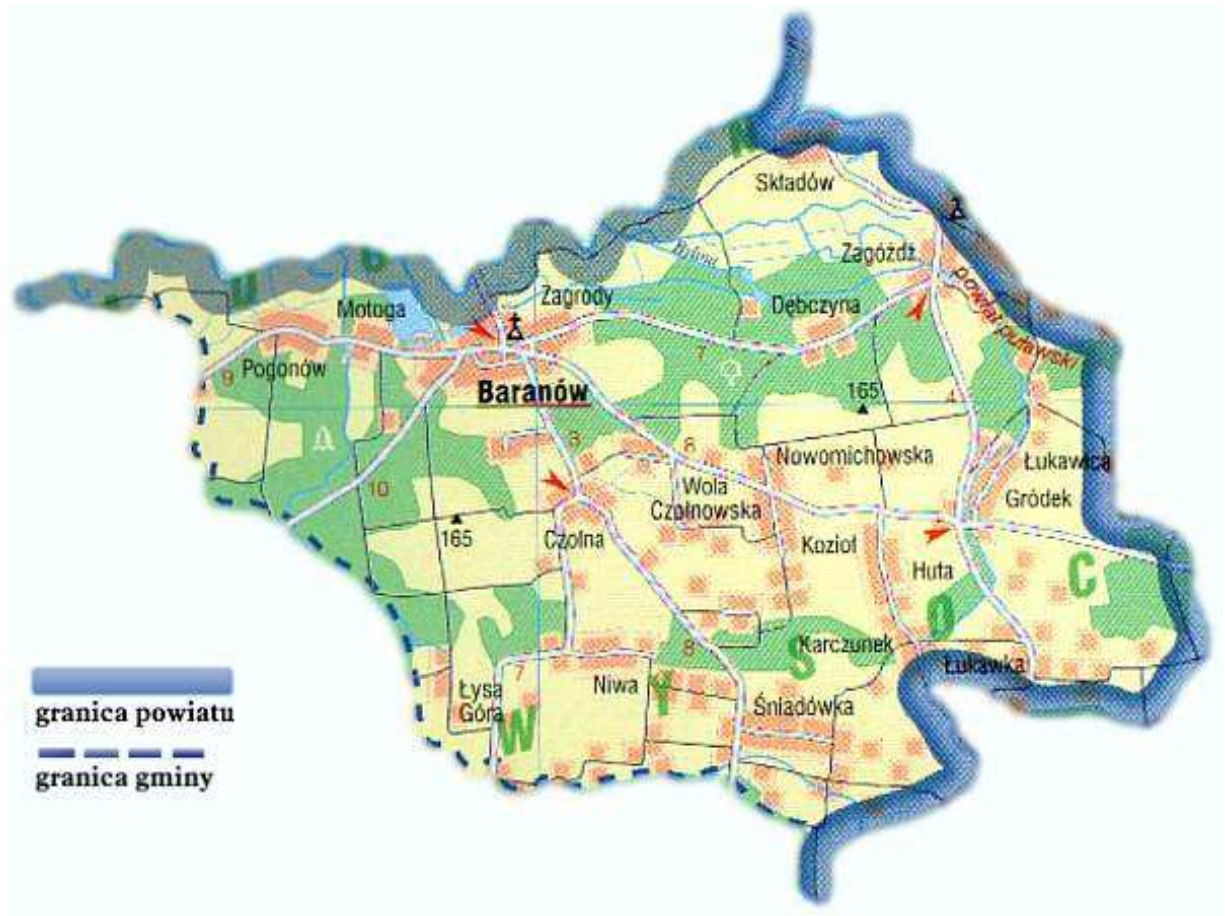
Składów
Zagóźdź
powiat puławski
Motoga
Zagrody
Dębczyna
Pogonów
9
Baranów
7
165
4
3
6
Nowomichowska
Łukawica
Gródek
10
Wola Czołnowska
165
Czołna
Kozioł
Huta
C
O
S
Karczunek
8
Łukawka
7
Łysa Góra
Niwa
Y
W
Śniadówka
granica powiatu
granica gminy